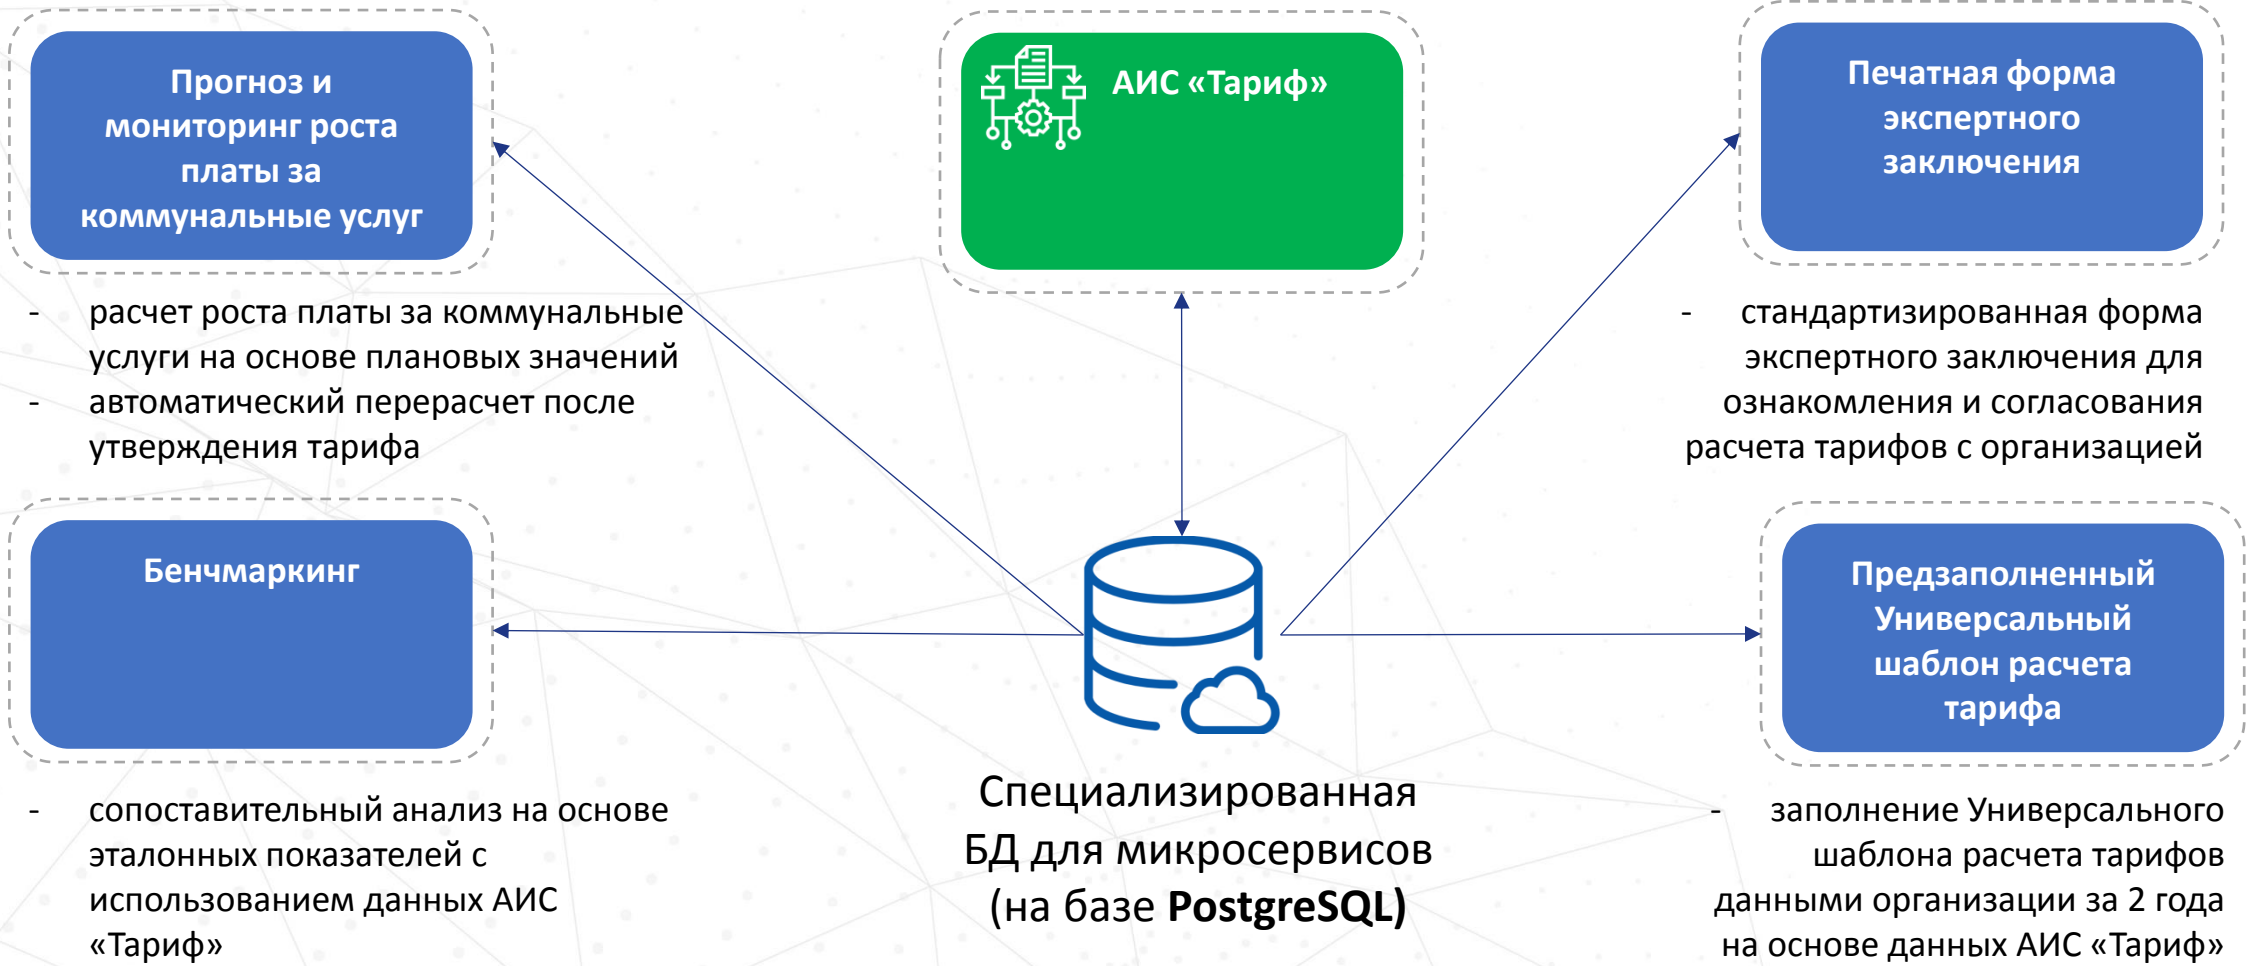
Прогноз и мониторинг роста платы за коммунальные услуг

АИС «Тариф»

Печатная форма экспертного заключения

- расчет роста платы за коммунальные услуги на основе плановых значений
- автоматический перерасчет после утверждения тарифа

- стандартизированная форма экспертного заключения для ознакомления и согласования расчета тарифов с организацией

Бенчмаркинг

Предзаполненный Универсальный шаблон расчета тарифа

- сопоставительный анализ на основе эталонных показателей с использованием данных АИС «Тариф»

Специализированная БД для микросервисов (на базе **PostgreSQL)**

- заполнение Универсального шаблона расчета тарифов данными организации за 2 года на основе данных АИС «Тариф»